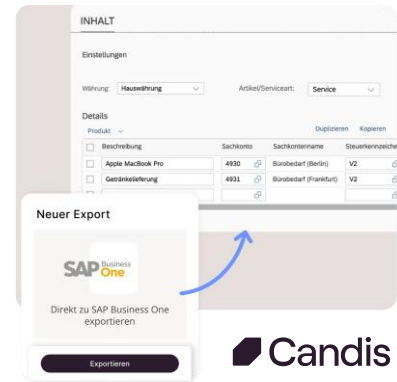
INHALT

Einstellungen

Währung: Hauswährung

Artikel/Serviceart: Service

Details

Produkt

Duplizieren Kopieren

| | Beschreibung | Sachkonto | Sachkontenname | Steuerkennzeiche |
|---|---|---|---|---|
| | Apple MacBook Pro | 4930 | Bürobedarf (Berlin) | V2 |
| | Getränkelieferung | 4931 | Bürobedarf (Frankfurt) | V2 |

Neuer Export

SAP Business One

Direkt zu SAP Business One exportieren

Exportieren

Candis